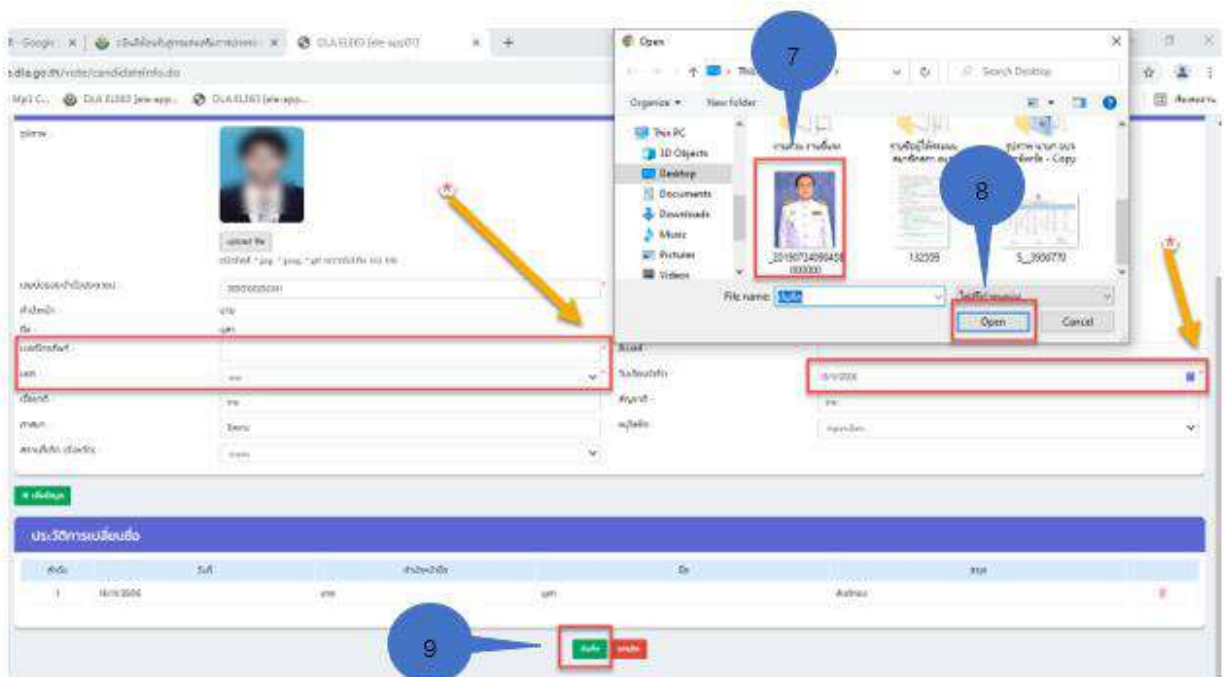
Google | DLA ELE63 [ele-app07] +

dla.go.th/vote/candidateinfo.do

Open

7

This PC

Search Desktop

Organize ▾ New folder

This PC
3D Objects
Desktop
Documents
Downloads
Music
Pictures
Videos

8

20190724099458000000

132559

5_3906770

File name:

Open Cancel

*

*

upload file

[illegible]

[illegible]

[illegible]

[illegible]

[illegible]

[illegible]

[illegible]

ประวัติการเปลี่ยนชื่อ

| ลำดับ | วันที่ | คำนำหน้าชื่อ | ชื่อ | สกุล |
|---|---|---|---|---|
| 1 | 18/11/2006 | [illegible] | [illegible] | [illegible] |

9

บันทึก ยกเลิก